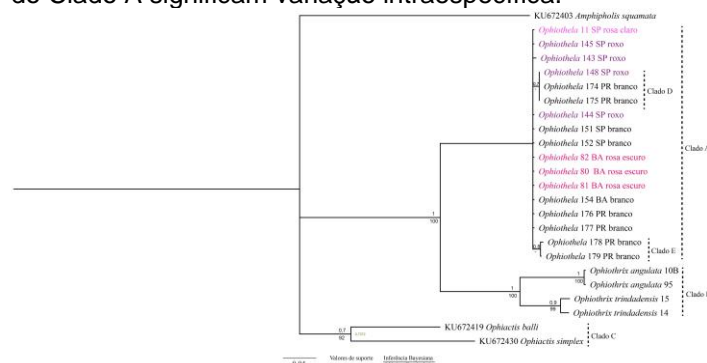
do Clado A significam variação intraespecífica.

KU672403 *Amphipholis squamata*
*Ophiothela* 11 SP rosa claro
*Ophiothela* 145 SP roxo
*Ophiothela* 143 SP roxo
*Ophiothela* 148 SP roxo
*Ophiothela* 174 PR branco
*Ophiothela* 175 PR branco
Clado D
*Ophiothela* 144 SP roxo
*Ophiothela* 151 SP branco
*Ophiothela* 152 SP branco
*Ophiothela* 82 BA rosa escuro
*Ophiothela* 80 BA rosa escuro
*Ophiothela* 81 BA rosa escuro
*Ophiothela* 154 BA branco
*Ophiothela* 176 PR branco
*Ophiothela* 177 PR branco
*Ophiothela* 178 PR branco
*Ophiothela* 179 PR branco
Clado E
Clado A
1
100
*Ophiothrix angulata* 10B
*Ophiothrix angulata* 95
1
100
1
100
*Ophiothrix trindadensis* 15
*Ophiothrix trindadensis* 14
0.9
99
Clado B
KU672419 *Ophiactis balli*
KU672430 *Ophiactis simplex*
0.7
92
Clado C
Valores de suporte
Inferência Bayesiana
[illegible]